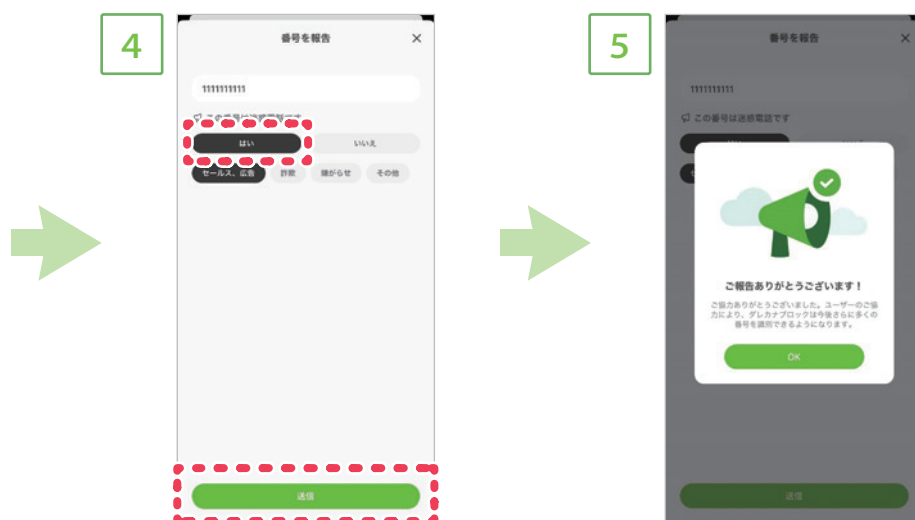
4

番号を報告

×

1111111111

この番号は迷惑電話です

はい

いいえ

セールス、広告

詐欺

嫌がらせ

その他

送信

5

番号を報告

×

1111111111

この番号は迷惑電話です

ご報告ありがとうございます！

ご協力ありがとうございました。ユーザーのご協力により、ダレカナブロックは今後さらに多くの番号を識別できるようになります。

OK

送信